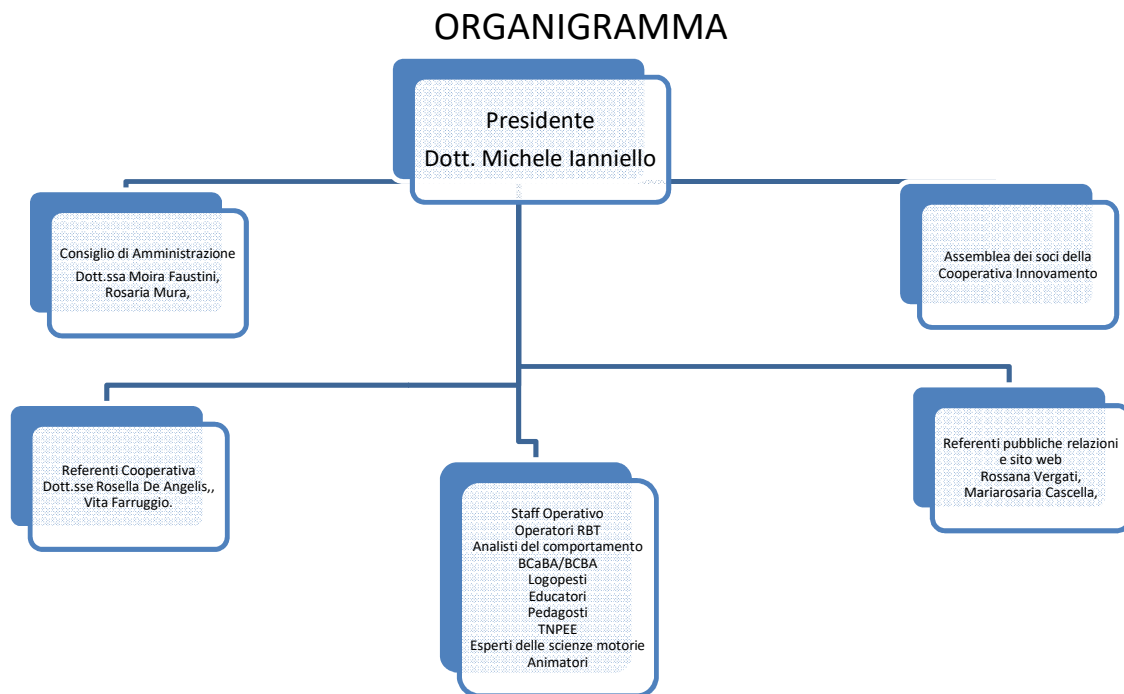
ORGANIGRAMMA

Presidente
Dott. Michele Ianniello

Consiglio di Amministrazione
Dott.ssa Moira Faustini,
Rosaria Mura,

Assemblea dei soci della Cooperativa Innovamento

Referenti Cooperativa
Dott.sse Rosella De Angelis,,
Vita Farruggio.

Staff Operativo
Operatori RBT
Analisti del comportamento
BCaBA/BCBA
Logopesti
Educatori
Pedagosti
TNPEE
Esperti delle scienze motorie
Animatori

Referenti pubbliche relazioni e sito web
Rossana Vergati,
Mariarosaria Cascella,